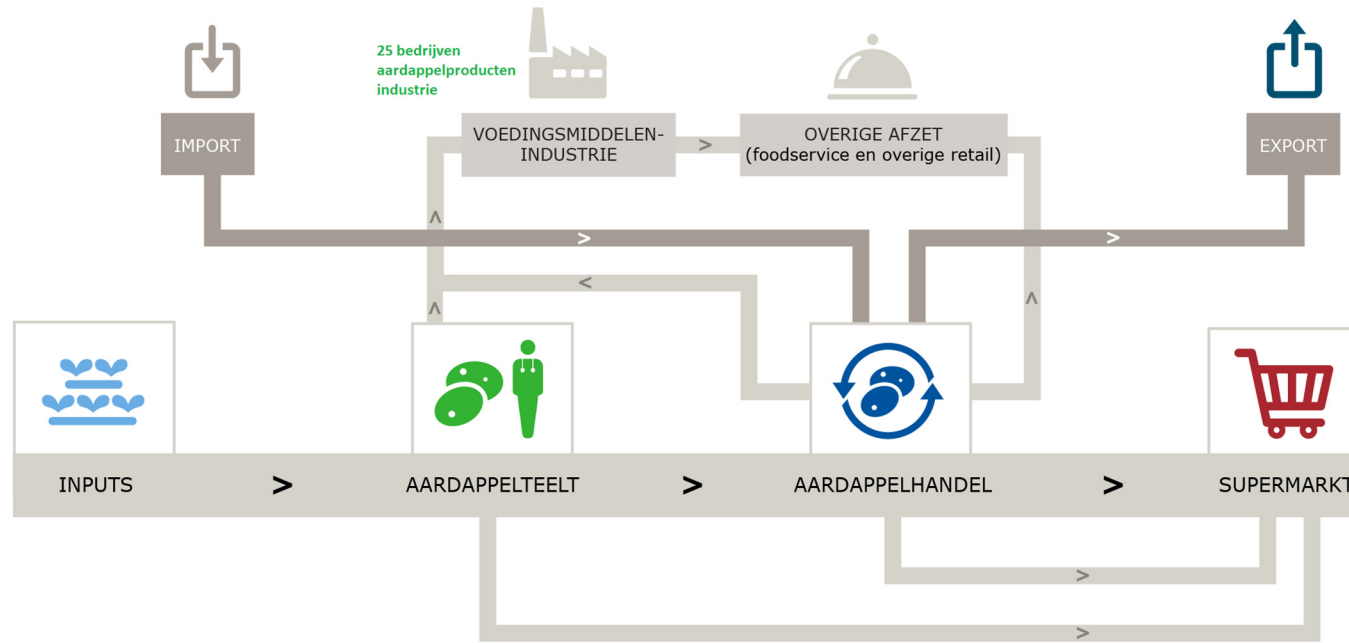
25 bedrijven aardappelproducten industrie

IMPORT

VOEDINGSMIDDELEN-INDUSTRIE

>

OVERIGE AFZET
(foodservice en overige retail)

EXPORT

>

>

^

<

^

^

INPUTS

>

AARDAPPELTEELT

>

AARDAPPELHANDEL

>

SUPERMARKT

>

>